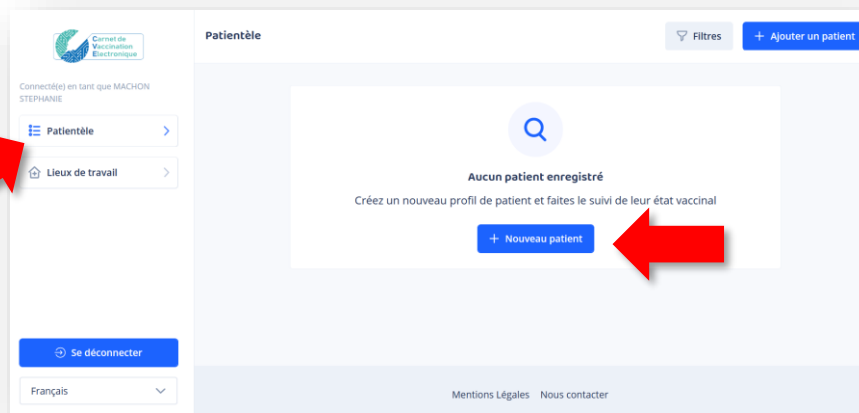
Carnet de Vaccination Electronique

Connecté(e) en tant que MACHON STEPHANIE

Patientèle

Lieux de travail

Se déconnecter

Français

Patientèle

Filtres

+ Ajouter un patient

Aucun patient enregistré

Créez un nouveau profil de patient et faites le suivi de leur état vaccinal

+ Nouveau patient

Mentions Légales Nous contacter